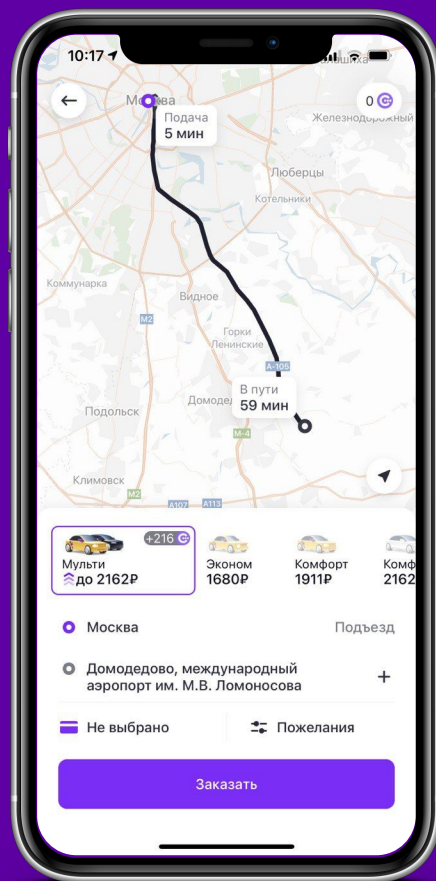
10:17

0

Москва

Подача
5 мин

Железнодорожный

Люберцы

Котельники

Коммунарка

Видное

М2

Горки Ленинские

А-105

В пути
59 мин

Подольск

Домодедово

М-4

Климовск

М2

А107

А113

+216

Мульти
до 2162₽

Эконом
1680₽

Комфорт
1911₽

Комф
2162

Москва

Подъезд

Домодедово, международный аэропорт им. М.В. Ломоносова

+

Не выбрано

Пожелания

Заказать